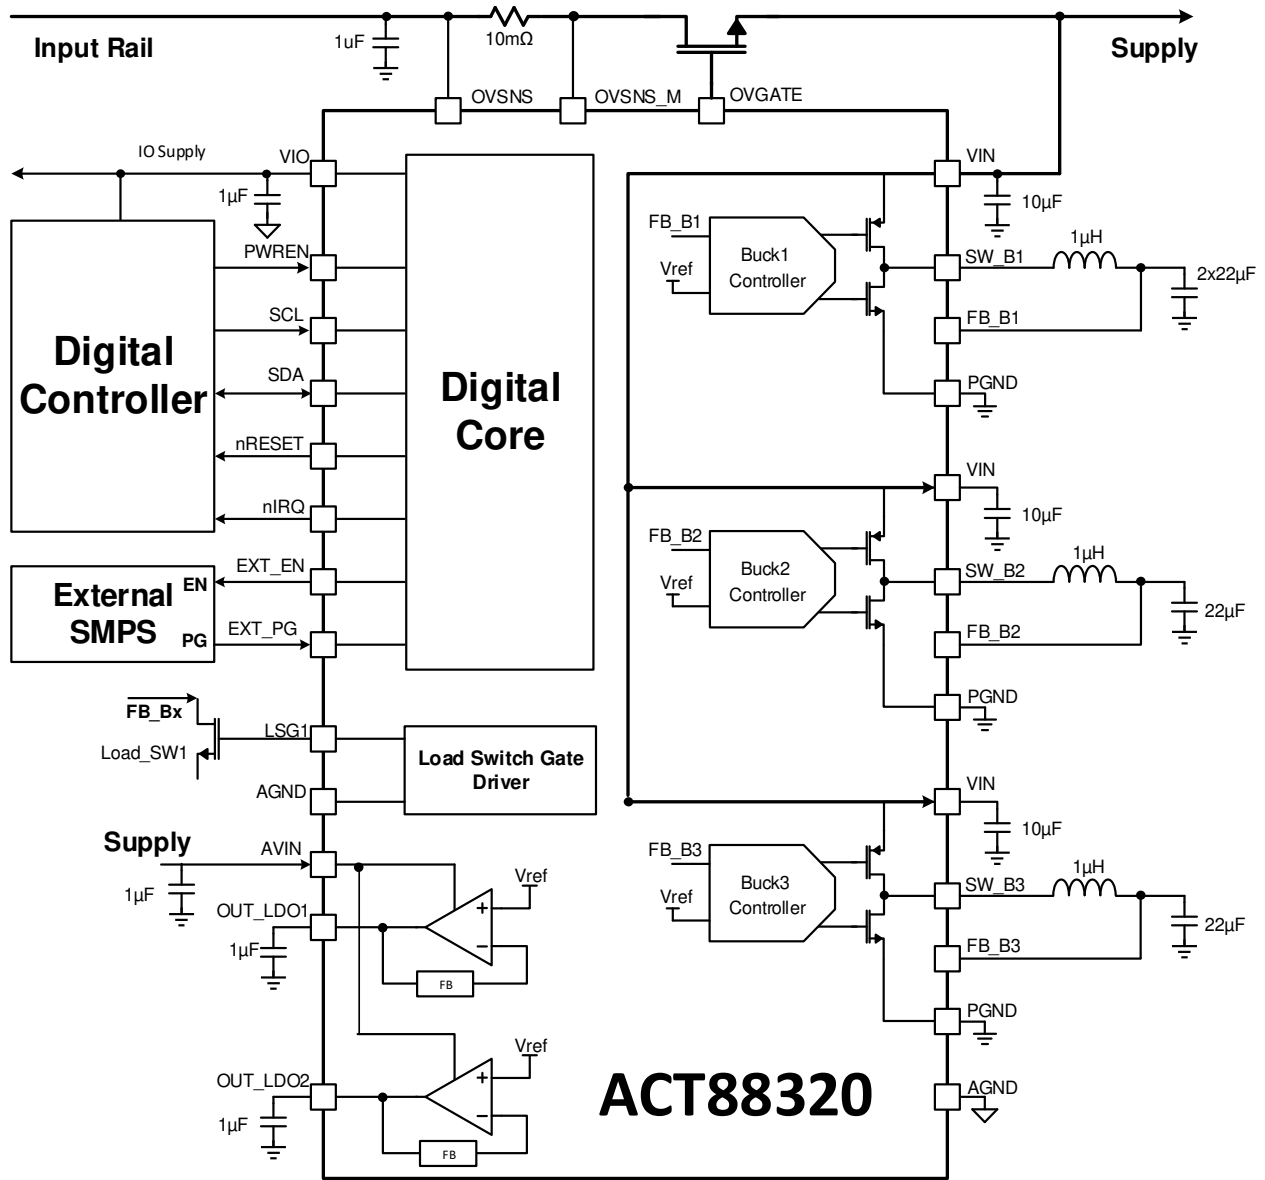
Input Rail
1uF
10mΩ
Supply
OVSNS
OVSNS_M
OVGATE
IO Supply
VIO
1µF
VIN
10µF
PWREN
FB_B1
Vref
Buck1 Controller
SW_B1
1µH
2x22µF
FB_B1
SCL
Digital Controller
SDA
Digital Core
PGND
nRESET
VIN
nIRQ
10µF
FB_B2
Vref
Buck2 Controller
SW_B2
1µH
22µF
EXT_EN
External SMPS
EN
PG
EXT_PG
FB_B2
PGND
FB_Bx
Load_SW1
LSG1
Load Switch Gate Driver
AGND
VIN
10µF
Supply
AVIN
FB_B3
Vref
Buck3 Controller
SW_B3
1µH
1µF
Vref
OUT_LDO1
+
−
22µF
1µF
FB
FB_B3
PGND
Vref
OUT_LDO2
+
−
ACT88320
AGND
1µF
FB